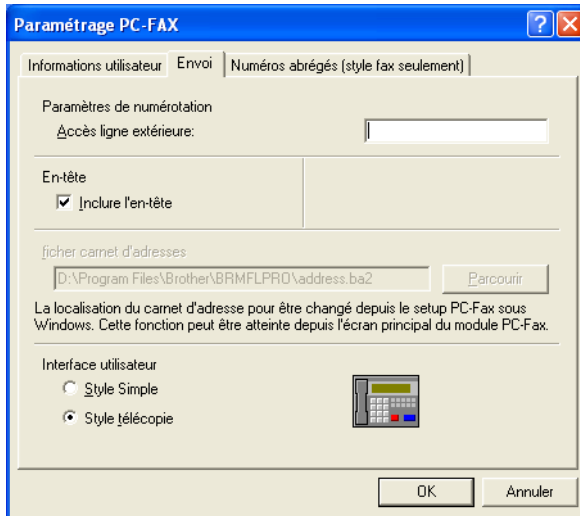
Paramétrage PC-FAX

?
X

Informations utilisateur
Envoi
Numéros abrégés (style fax seulement)

Paramètres de numérotation

Accès ligne extérieure:

En-tête

Inclure l'en-tête

ficher carnet d'adresses

D:\Program Files\Brother\BRMFLPRO\address.ba2

Parcourir

La localisation du carnet d'adresse pour être changé depuis le setup PC-Fax sous Windows. Cette fonction peut être atteinte depuis l'écran principal du module PC-Fax.

Interface utilisateur

Style Simple

Style télécopie

OK
Annuler